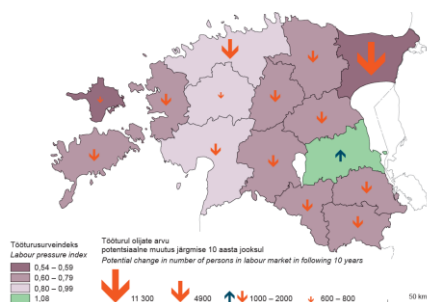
Tööturusurveindeks
Labour pressure index

0,54 – 0,59
0,60 – 0,79
0,80 – 0,99
1,08

Tööturul olijate arvu potentsiaalne muutus järgmise 10 aasta jooksul
Potential change in number of persons in labour market in following 10 years

11 300
4900
1000 – 2000
600 – 800

50 km